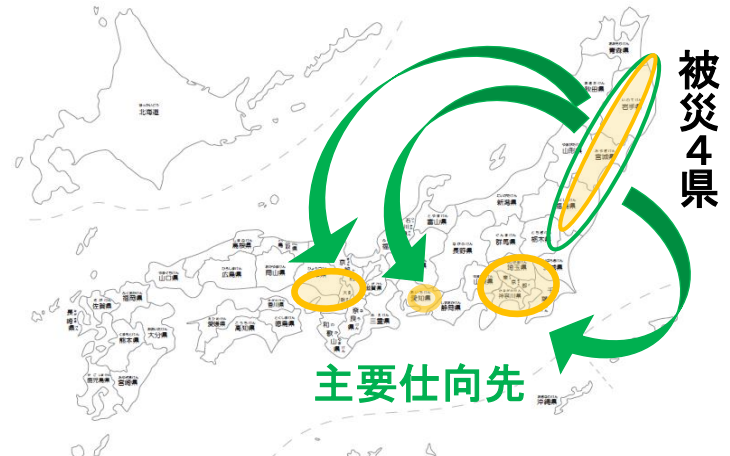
被災4県

主要仕向先

北海道
青森県
秋田県
岩手県
山形県
宮城県
福島県
新潟県
富山県
石川県
福井県
長野県
群馬県
栃木県
茨城県
埼玉県
東京都
千葉県
神奈川県
山梨県
静岡県
愛知県
岐阜県
滋賀県
京都府
三重県
奈良県
和歌山県
大阪府
兵庫県
鳥取県
岡山県
島根県
広島県
山口県
香川県
徳島県
愛媛県
高知県
福岡県
佐賀県
長崎県
熊本県
大分県
宮崎県
鹿児島県
沖縄県